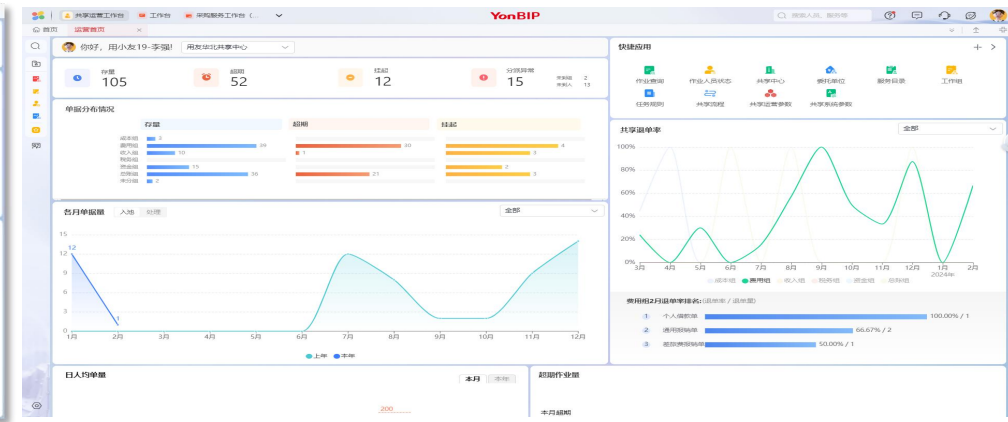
共享运营工作台　工作台　采购服务工作台 (...

YonBIP

搜索人员、服务等

首页　运营首页

你好，用小友19-李强!　用友华北共享中心

存量 105　超期 52　挂起 12　分派异常 15　未到岗 2　未到人 13

单据分布情况

存量　超期　挂起

成本组 3
费用组 34
收入组 10
税务组
资金组 15
总账组 38
未分组 2

30
1
4
3
2
21
3

各月单据量　入池　处理　全部

15
12
9
6
3
0

12
1

1月 2月 3月 4月 5月 6月 7月 8月 9月 10月 11月 12月

上年　本年

日人均单量　本月　本年

200

快捷应用

作业查询　作业人员状态　共享中心　委托单位　服务目录　工作组
任务规则　共享流程　共享运营参数　共享系统参数

共享退单率　全部

100%
80%
60%
40%
20%
0%

3月 4月 5月 6月 7月 8月 9月 10月 11月 12月 1月 2024年

成本组　费用组　收入组　税务组　资金组　总账组

费用组2月退单率排名: (退单率 / 退单量)

1 个人借款单 100.00% / 1
2 通用报销单 66.67% / 2
3 差旅费报销单 50.00% / 1

超期作业量

本月超期